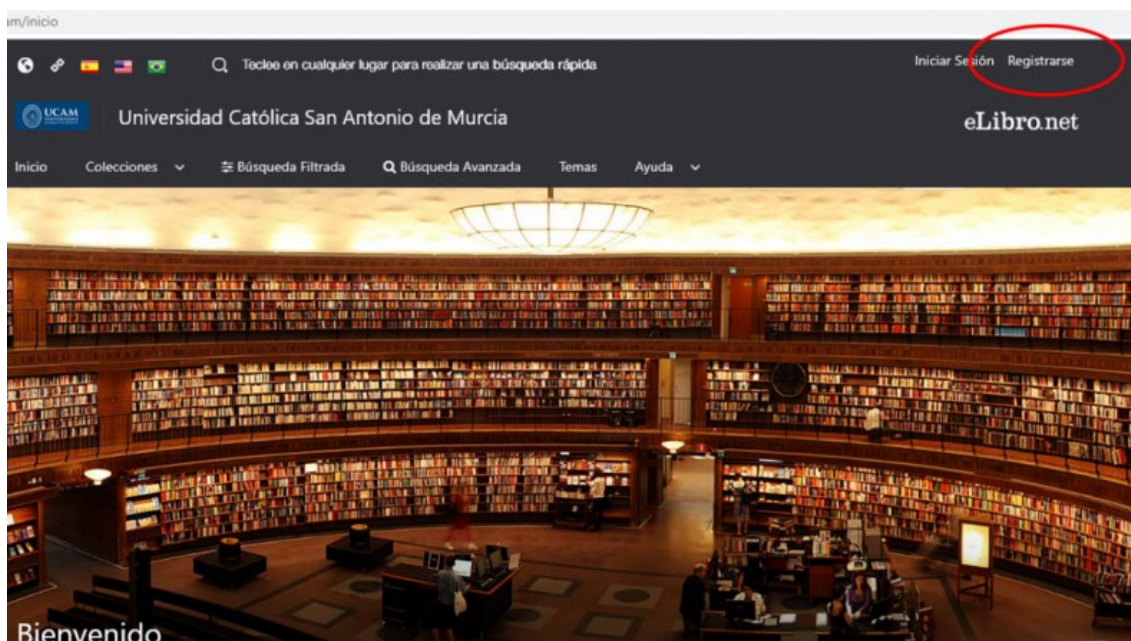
am/inicio

Teclee en cualquier lugar para realizar una búsqueda rápida

Iniciar Sesión Registrarse

UCAM

Universidad Católica San Antonio de Murcia

eLibro.net

Inicio Colecciones Búsqueda Filtrada Búsqueda Avanzada Temas Ayuda

Bienvenido